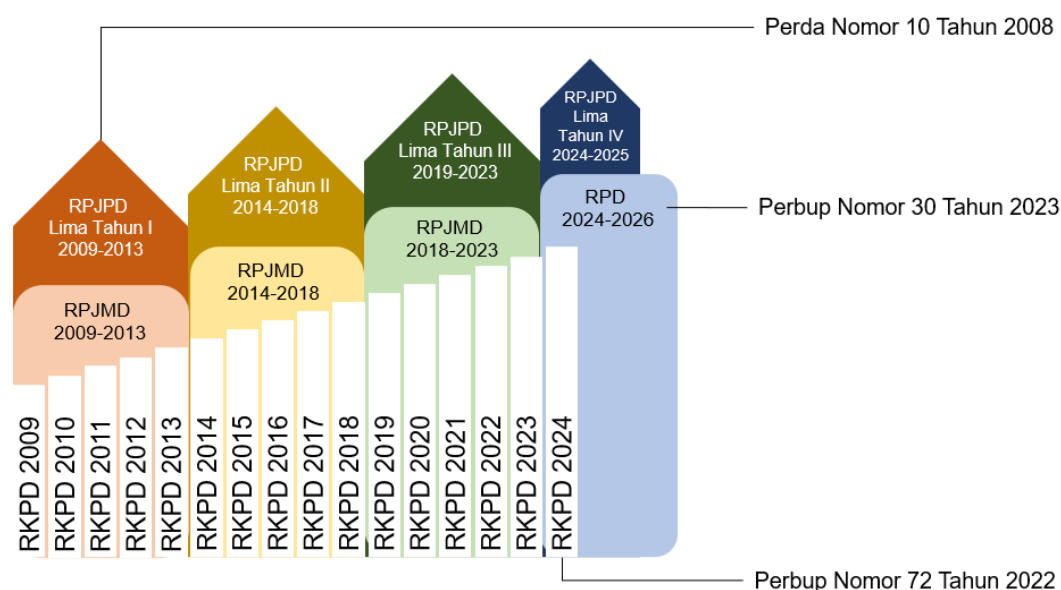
Perda Nomor 10 Tahun 2008

RPJPD Lima Tahun I 2009-2013

RPJMD 2009-2013

RPJPD Lima Tahun II 2014-2018

RPJMD 2014-2018

RPJPD Lima Tahun III 2019-2023

RPJMD 2018-2023

RPJPD Lima Tahun IV 2024-2025

RPD 2024-2026

Perbup Nomor 30 Tahun 2023

RKPD 2009
RKPD 2010
RKPD 2011
RKPD 2012
RKPD 2013
RKPD 2014
RKPD 2015
RKPD 2016
RKPD 2017
RKPD 2018
RKPD 2019
RKPD 2020
RKPD 2021
RKPD 2022
RKPD 2023
RKPD 2024

Perbup Nomor 72 Tahun 2022